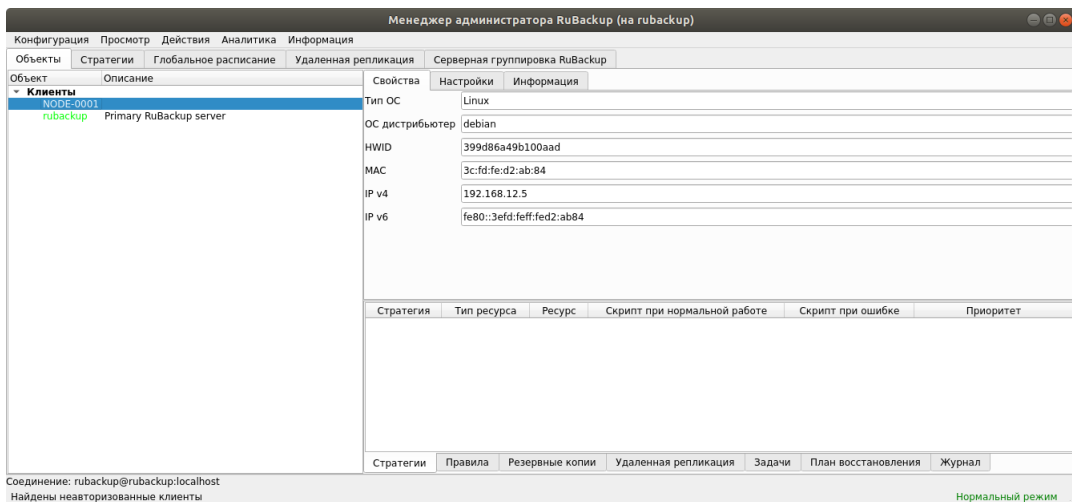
Менеджер администратора RuBackup (на rubackup)

Конфигурация Просмотр Действия Аналитика Информация

Объекты | Стратегии | Глобальное расписание | Удаленная репликация | Серверная группировка RuBackup

| Объект | Описание |
|---|---|
| Клиенты | |
| NODE-0001 | |
| rubackup | Primary RuBackup server |

Свойства | Настройки | Информация

| | |
|---|---|
| Тип ОС | Linux |
| ОС дистрибьютер | debian |
| HWID | 399d86a49b100aad |
| MAC | 3c:fd:fe:d2:ab:84 |
| IP v4 | 192.168.12.5 |
| IP v6 | fe80::3efd:feff:fed2:ab84 |

| Стратегия | Тип ресурса | Ресурс | Скрипт при нормальной работе | Скрипт при ошибке | Приоритет |
|---|---|---|---|---|---|

Стратегии | Правила | Резервные копии | Удаленная репликация | Задачи | План восстановления | Журнал

Соединение: rubackup@rubackup:localhost
Найдены неавторизованные клиенты
Нормальный режим